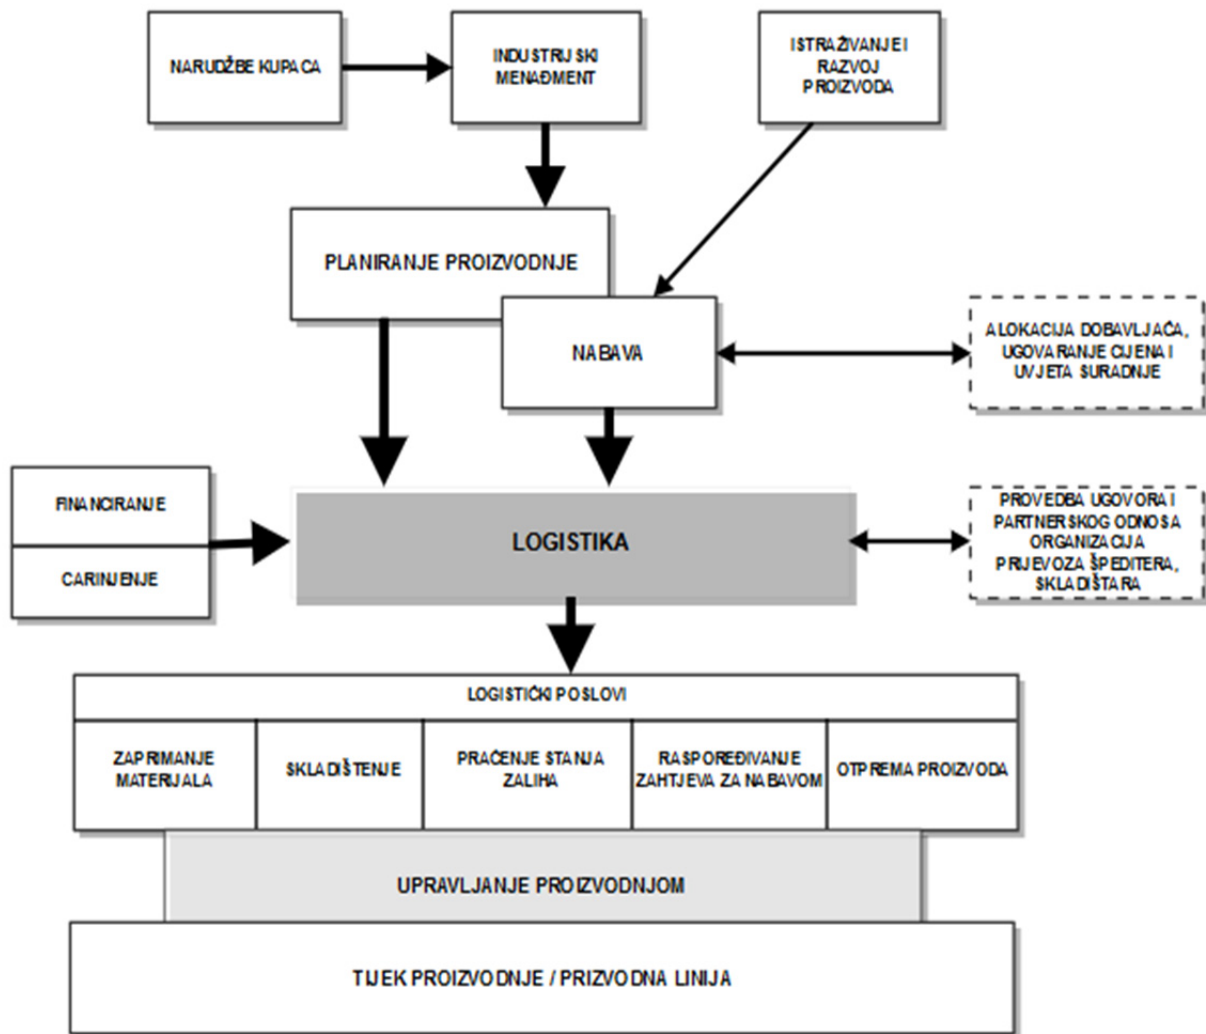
NARUDŽBE KUPACA

INDUSTRIJSKI MENAĐMENT

ISTRAŽIVANJE I RAZVOJ PROIZVODA

PLANIRANJE PROIZVODNJE

NABAVA

ALOKACIJA DOBAVLJAČA, UGOVARANJE CIJENA I UVJETA SURADNJE

FINANCIRANJE

CARINJENJE

LOGISTIKA

PROVEDBA UGOVORA I PARTNERSKOG ODNOSA ORGANIZACIJA PRIJEVOZA ŠPEDITERA, SKLADIŠTARA

LOGISTIČKI POSLOVI

| ZAPRIMANJE MATERIJALA | SKLADIŠTENJE | PRAĆENJE STANJA ZALIHA | RASPOREĐIVANJE ZAHTJEVA ZA NABAVOM | OTPREMA PROIZVODA |
|---|---|---|---|---|

UPRAVLJANJE PROIZVODNJOM

TIJEK PROIZVODNJE / PRIZVODNA LINIJA